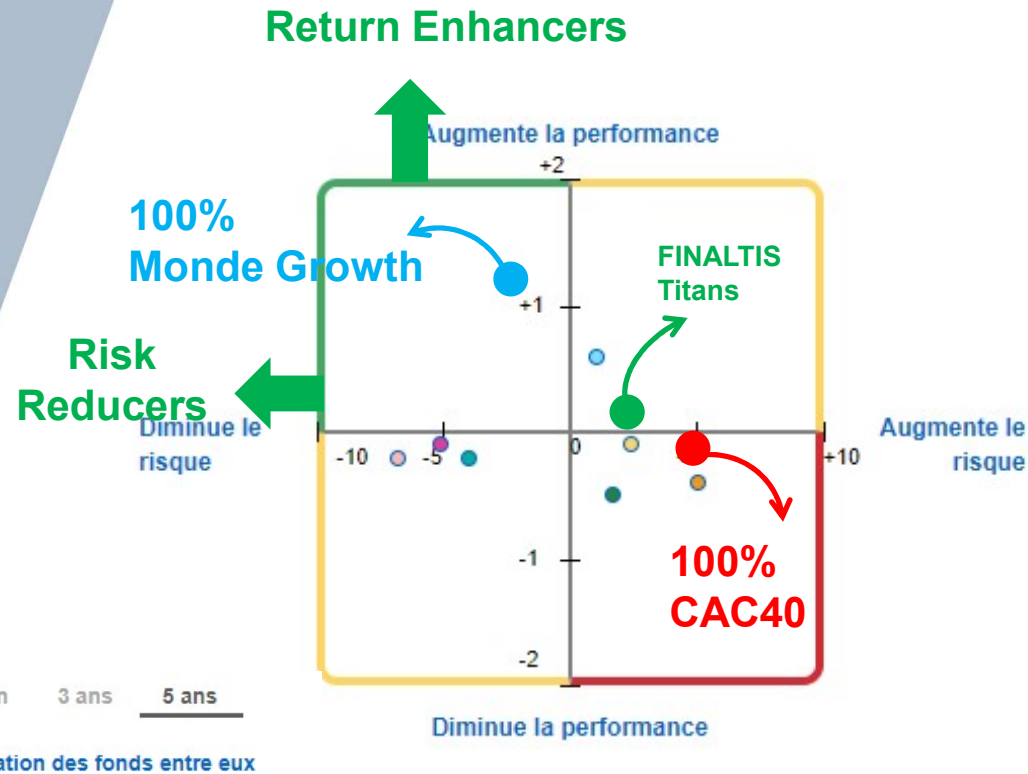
Return Enhancers

Augmente la performance

+2

100%
Monde Growth

+1

FINALTIS
Titans

Risk
Reducers

Diminue le
risque

-10

-5

0

+10

Augmente le
risque

-1

100%
CAC40

-2

Diminue la performance

n 3 ans 5 ans

ation des fonds entre eux